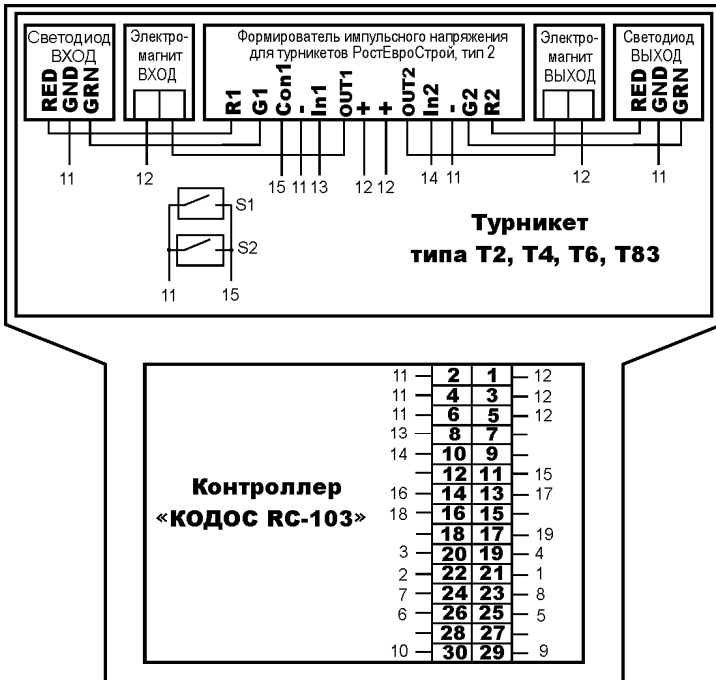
Светодиод ВХОД
RED GND GRN

Электро-магнит ВХОД

Формирователь импульсного напряжения для турникетов РостЕвроСтрой, тип 2
R1 G1 Con1 - In1 OUT1 + + OUT2 In2 - G2 R2

Электро-магнит ВЫХОД

Светодиод ВЫХОД
RED GND GRN

11 12 15 11 13 12 12 14 11 12 11

S1
S2
11 15

Турникет
типа Т2, Т4, Т6, Т83

Контроллер
«КОДОС RC-103»

| | | | |
|---|---|---|---|
| 11 | 2 | 1 | 12 |
| 11 | 4 | 3 | 12 |
| 11 | 6 | 5 | 12 |
| 13 | 8 | 7 | |
| 14 | 10 | 9 | |
| | 12 | 11 | 15 |
| 16 | 14 | 13 | 17 |
| 18 | 16 | 15 | |
| | 18 | 17 | 19 |
| 3 | 20 | 19 | 4 |
| 2 | 22 | 21 | 1 |
| 7 | 24 | 23 | 8 |
| 6 | 26 | 25 | 5 |
| | 28 | 27 | |
| 10 | 30 | 29 | 9 |